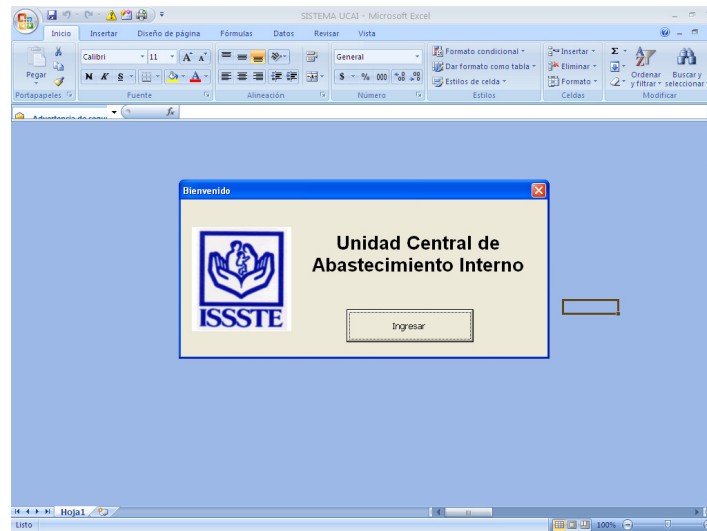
SISTEMA UCAI - Microsoft Excel

Inicio Insertar Diseño de página Fórmulas Datos Revisar Vista

Pegar
Portapapeles
Calibri 11
N K S
Fuente
Alineación
General
$ % 000
Número
Formato condicional
Dar formato como tabla
Estilos de celda
Estilos
Insertar
Eliminar
Formato
Celdas
Ordenar y filtrar
Buscar y seleccionar
Modificar

Advertencia de segu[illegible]

Bienvenido

ISSSTE

Unidad Central de Abastecimiento Interno

Ingresar

Hoja1

Listo
100%